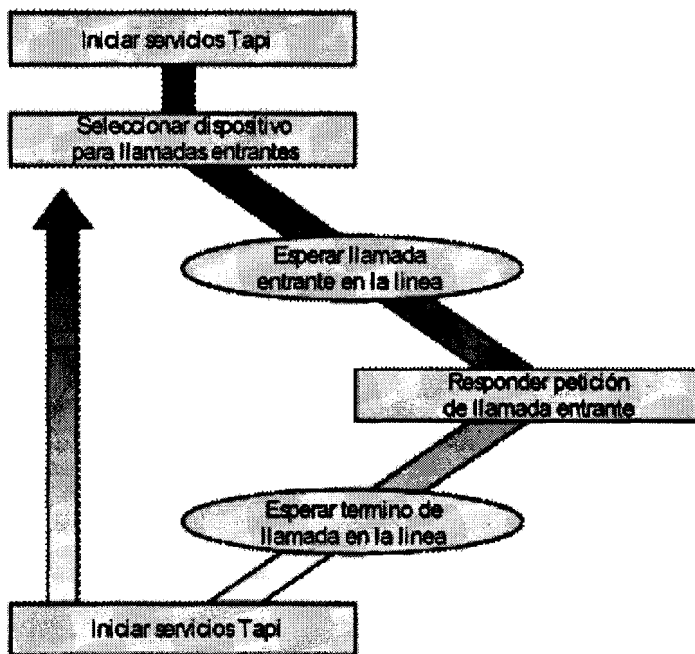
Iniciar servicios Tapi

Seleccionar dispositivo para llamadas entrantes

Esperar llamada entrante en la linea

Responder petición de llamada entrante

Esperar termino de llamada en la linea

Iniciar servicios Tapi